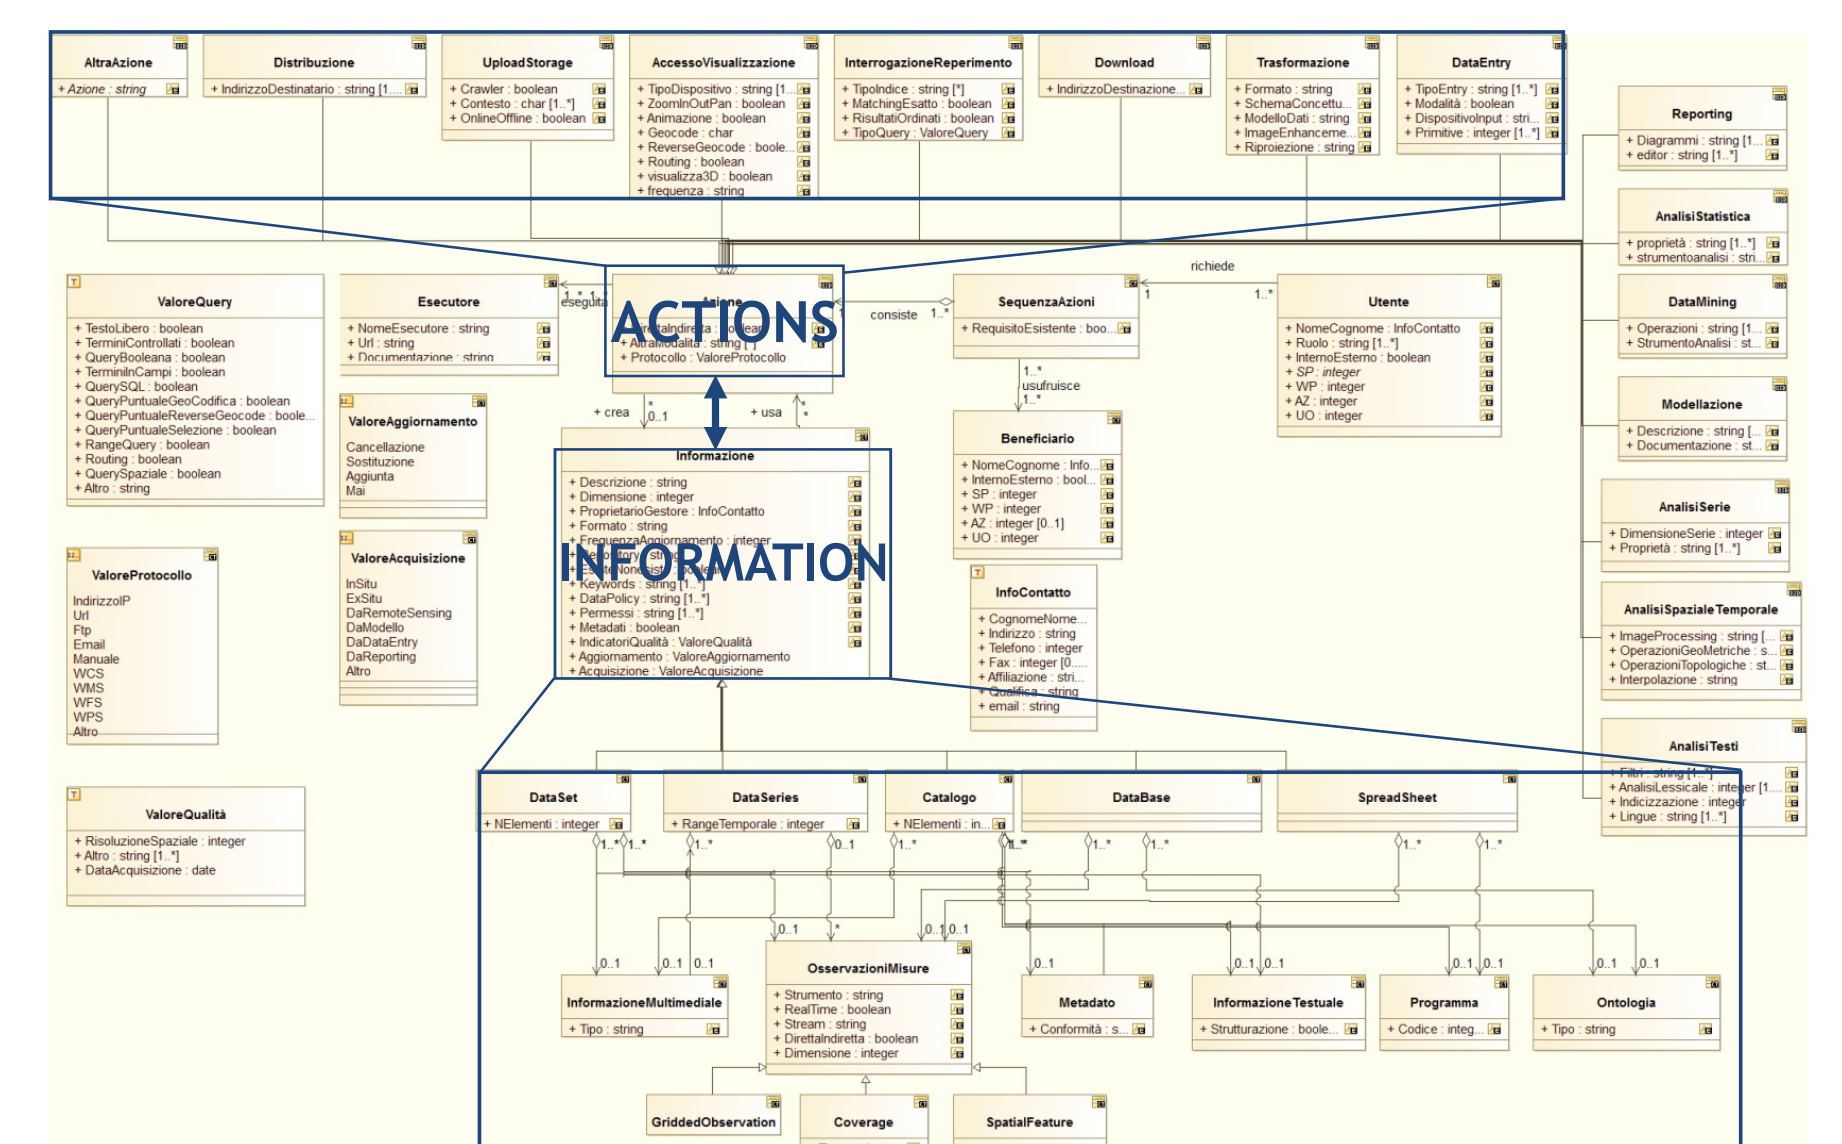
AltraAzione
+ Azione : string

Distribuzione
+ IndirizzoDestinatario : string [1...

UploadStorage
+ Crawler : boolean
+ Contesto : char [1..*]
+ OnlineOffline : boolean

AccessoVisualizzazione
+ TipoDispositivo : string [1...
+ ZoomInOutPan : boolean
+ Animazione : boolean
+ Geocode : char
+ ReverseGeocode : boole...
+ Routing : boolean
+ visualizza3D : boolean
+ frequenza : string

InterrogazioneReperimento
+ TipoIndice : string [*]
+ MatchingEsatto : boolean
+ RisultatiOrdinati : boolean
+ TipoQuery : ValoreQuery

Download
+ IndirizzoDestinazione...

Trasformazione
+ Formato : string
+ SchemaConcettu...
+ ModelloDati : string
+ ImageEnhanceme...
+ Riproiezione : string

DataEntry
+ TipoEntry : string [1..*]
+ Modalità : boolean
+ DispositivoInput : stri...
+ Primitive : integer [1..*]

Reporting
+ Diagrammi : string [1...
+ editor : string [1..*]

AnalisiStatistica
+ proprietà : string [1..*]
+ strumentoanalisi : stri...

DataMining
+ Operazioni : string [1...
+ StrumentoAnalisi : st...

Modellazione
+ Descrizione : string [...
+ Documentazione : st...

AnalisiSerie
+ DimensioneSerie : integer
+ Proprietà : string [1..*]

AnalisiSpazialeTemporale
+ ImageProcessing : string [...
+ OperazioniGeoMetriche : s...
+ OperazioniTopologiche : st...
+ Interpolazione : string

AnalisiTesti
+ Filtri : string [1..*]
+ AnalisiLessicale : integer [1....
+ Indicizzazione : integer
+ Lingue : string [1..*]

ValoreQuery
+ TestoLibero : boolean
+ TerminiControllati : boolean
+ QueryBooleana : boolean
+ TerminiInCampi : boolean
+ QuerySQL : boolean
+ QueryPuntualeGeoCodifica : boolean
+ QueryPuntualeReverseGeocode : boole...
+ QueryPuntualeSelezione : boolean
+ RangeQuery : boolean
+ Routing : boolean
+ QuerySpaziale : boolean
+ Altro : string

Esecutore
+ NomeEsecutore : string
+ Url : string
+ Documentazione : string

esegue 1..* 1

ACTIONS
Azione
+ DirettaIndiretta : boolean
+ AltraModalità : string [*]
+ Protocollo : ValoreProtocollo

consiste 1..*

SequenzaAzioni
+ RequisitoEsistente : boo...

richiede 1 1..*

Utente
+ NomeCognome : InfoContatto
+ Ruolo : string [1..*]
+ InternoEsterno : boolean
+ SP : integer
+ WP : integer
+ AZ : integer
+ UO : integer

1..* usufruisce 1..*

ValoreAggiornamento
Cancellazione
Sostituzione
Aggiunta
Mai

+ crea * 0..1
+ usa * *

INFORMATION
Informazione
+ Descrizione : string
+ Dimensione : integer
+ ProprietarioGestore : InfoContatto
+ Formato : string
+ FrequenzaAggiornamento : integer
+ Repository : string
+ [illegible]
+ Keywords : string [1..*]
+ DataPolicy : string [1..*]
+ Permessi : string [1..*]
+ Metadati : boolean
+ IndicatoriQualità : ValoreQualità
+ Aggiornamento : ValoreAggiornamento
+ Acquisizione : ValoreAcquisizione

Beneficiario
+ NomeCognome : Info...
+ InternoEsterno : bool...
+ SP : integer
+ WP : integer
+ AZ : integer [0..1]
+ UO : integer

ValoreProtocollo
IndirizzoIP
Url
Ftp
Email
Manuale
WCS
WMS
WFS
WPS
Altro

ValoreAcquisizione
InSitu
ExSitu
DaRemoteSensing
DaModello
DaDataEntry
DaReporting
Altro

InfoContatto
+ CognomeNome...
+ Indirizzo : string
+ Telefono : integer
+ Fax : integer [0....
+ Affiliazione : stri...
+ Qualifica : string
+ email : string

ValoreQualità
+ RisoluzioneSpaziale : integer
+ Altro : string [1..*]
+ DataAcquisizione : date

DataSet
+ NElementi : integer

DataSeries
+ RangeTemporale : integer

Catalogo
+ NElementi : in...

DataBase

SpreadSheet

1..* 1..* 1..* 0..1 1..* 1..* 1..* 1..* 1..* 1..*

0..1 * 0..1 0..1

0..1 0..1 0..1 0..1 0..1 0..1 0..1 0..1 0..1 0..1

InformazioneMultimediale
+ Tipo : string

OsservazioniMisure
+ Strumento : string
+ RealTime : boolean
+ Stream : string
+ DirettaIndiretta : boolean
+ Dimensione : integer

Metadato
+ Conformità : s...

InformazioneTestuale
+ Strutturazione : boole...

Programma
+ Codice : integ...

Ontologia
+ Tipo : string

GriddedObservation

Coverage

SpatialFeature